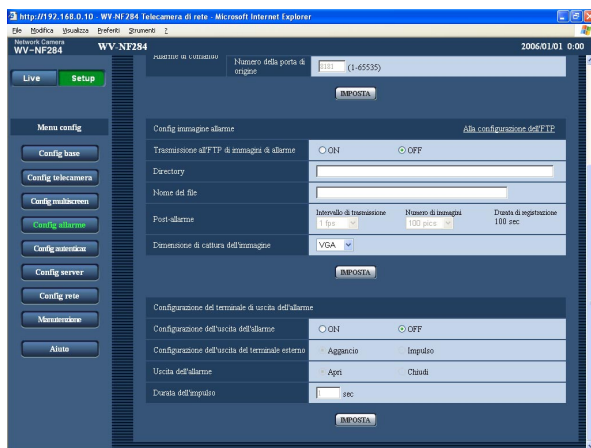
http://192.168.0.10 - WV-NF284 Telecamera di rete - Microsoft Internet Explorer

File Modifica Visualizza Preferiti Strumenti ?

Network Camera
WV-NF284

WV-NF284

2006/01/01 0:00

Live Setup

Allarme di comando

Numero della porta di origine

8181 (1-65535)

IMPOSTA

Menu config

Config base

Config telecamera

Config multiscreen

Config allarme

Config autenticaz

Config server

Config rete

Manutenzione

Aiuto

Config immagine allarme

Alla configurazione dell'FTP

Trasmissione all'FTP di immagini di allarme

ON

OFF

Directory

Nome del file

Post-allarme

Intervallo di trasmissione

1 fps

Numero di immagini

100 pics

Durata di registrazione
100 sec

Dimensione di cattura dell'immagine

VGA

IMPOSTA

Configurazione del terminale di uscita dell'allarme

Configurazione dell'uscita dell'allarme

ON

OFF

Configurazione dell'uscita del terminale esterno

Aggancio

Impulso

Uscita dell'allarme

Apri

Chiudi

Durata dell'impulso

sec

IMPOSTA